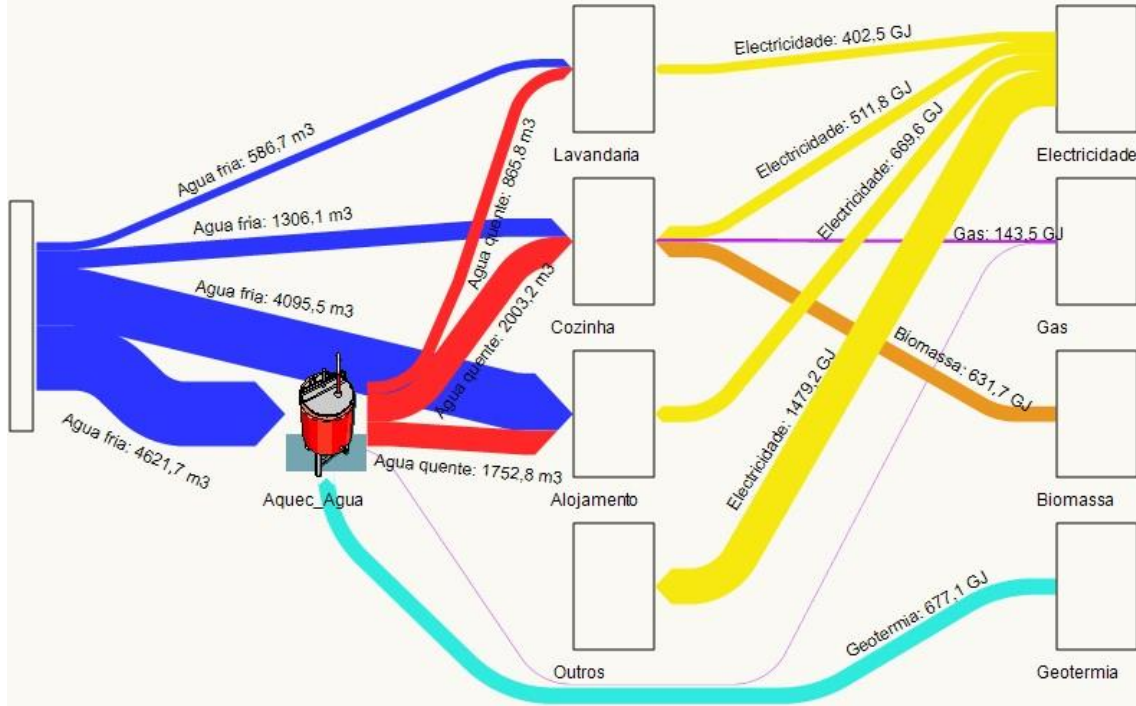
Agua fria: 586,7 m3
Agua fria: 1306,1 m3
Agua fria: 4095,5 m3
Agua fria: 4621,7 m3
Agua quente: 865,8 m3
Agua quente: 2003,2 m3
Agua quente: 1752,8 m3
Aquec_Agua
Lavandaria
Cozinha
Alojamento
Outros
Electricidade: 402,5 GJ
Electricidade: 511,8 GJ
Electricidade: 669,6 GJ
Gas: 143,5 GJ
Biomassa: 631,7 GJ
Electricidade: 1479,2 GJ
Geotermia: 677,1 GJ
Electricidade
Gas
Biomassa
Geotermia